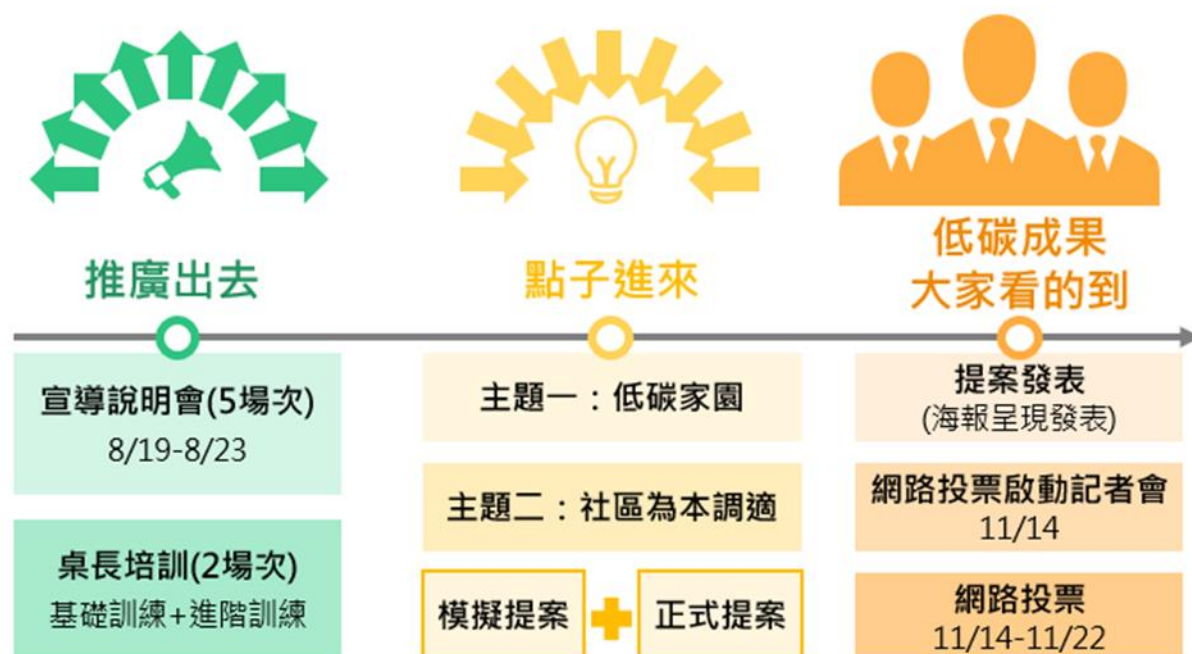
推廣出去

宣導說明會(5場次)
8/19-8/23

桌長培訓(2場次)
基礎訓練+進階訓練

點子進來

主題一：低碳家園

主題二：社區為本調適

模擬提案 正式提案

低碳成果
大家看的到

提案發表
(海報呈現發表)

網路投票啟動記者會
11/14

網路投票
11/14-11/22